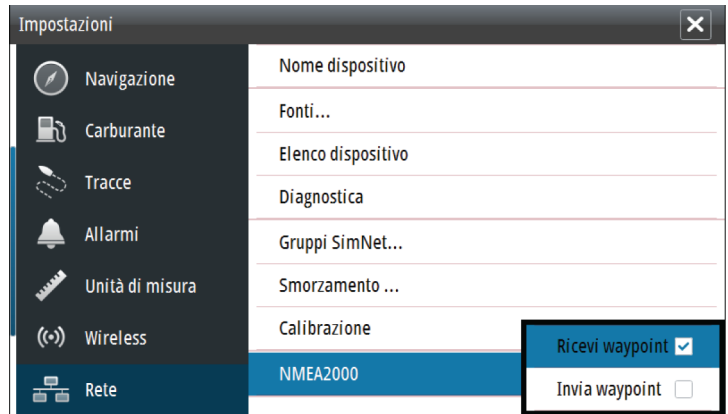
Impostazioni

Navigazione
Carburante
Tracce
Allarmi
Unità di misura
Wireless
Rete

Nome dispositivo
Fonti...
Elenco dispositivo
Diagnostica
Gruppi SimNet...
Smorzamento ...
Calibrazione
NMEA2000

Ricevi waypoint
Invia waypoint